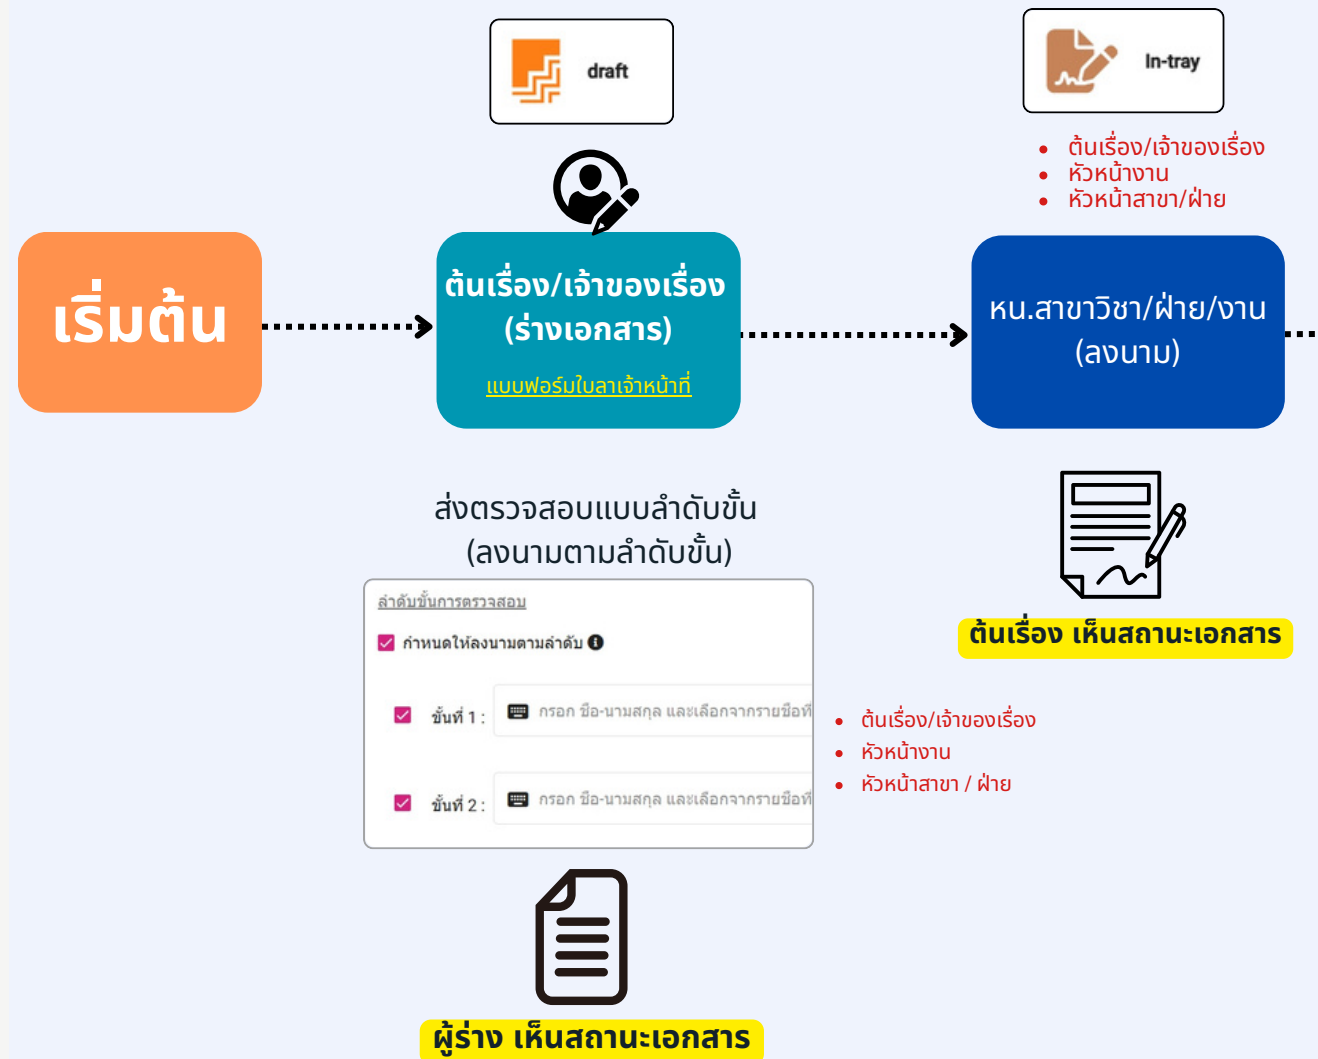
draft

In-tray

- ต้นเรื่อง/เจ้าของเรื่อง
- หัวหน้างาน
- หัวหน้าสาขา/ฝ่าย

เริ่มต้น

ต้นเรื่อง/เจ้าของเรื่อง (ร่างเอกสาร)

แบบฟอร์มใบลาเจ้าหน้าที่

หน.สาขาวิชา/ฝ่าย/งาน (ลงนาม)

ส่งตรวจสอบแบบลำดับขั้น (ลงนามตามลำดับขั้น)

ลำดับขั้นการตรวจสอบ

กำหนดให้ลงนามตามลำดับ

ขั้นที่ 1 : กรอก ชื่อ-นามสกุล และเลือกจากรายชื่อที

ขั้นที่ 2 : กรอก ชื่อ-นามสกุล และเลือกจากรายชื่อที

ต้นเรื่อง เห็นสถานะเอกสาร

- ต้นเรื่อง/เจ้าของเรื่อง
- หัวหน้างาน
- หัวหน้าสาขา / ฝ่าย

ผู้ร่าง เห็นสถานะเอกสาร